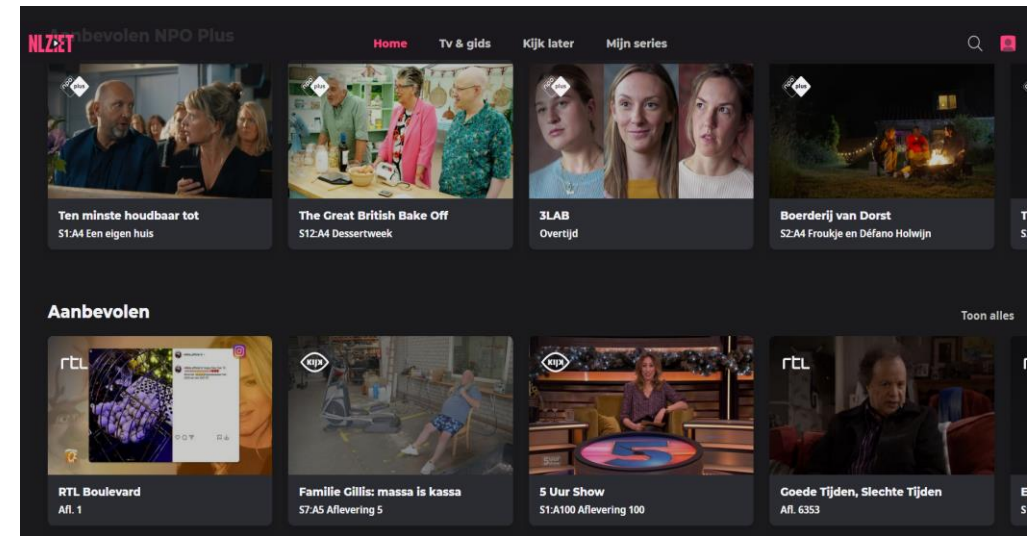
NLZIET Aanbevolen NPO Plus

Home Tv & gids Kijk later Mijn series

Ten minste houdbaar tot
S1:A4 Een eigen huis

The Great British Bake Off
S12:A4 Dessertweek

3LAB
Overtijd

Boerderij van Dorst
S2:A4 Froukje en Défano Holwijn

Aanbevolen

Toon alles

RTL Boulevard
Afl. 1

Familie Gillis: massa is kassa
S7:A5 Aflevering 5

5 Uur Show
S1:A100 Aflevering 100

Goede Tijden, Slechte Tijden
Afl. 6353